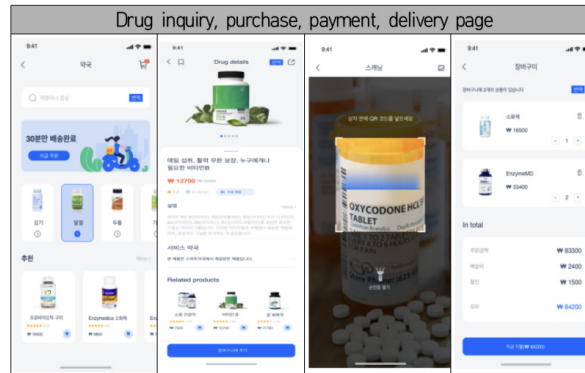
Drug inquiry, purchase, payment, delivery page

9:41

약국

30분만 배송완료

감기

알레르기

두통

추천

EnzymeMD

₩ 16500

9:41

Drug details

₩ 12700

설명

서비스 약국

Related products

장바구니에 추가

9:41

스캐닝

OXYCODONE HCL

TABLET

9:41

장바구니

스마트

₩ 16500

1

EnzymeMD

₩ 33400

2

In total

₩ 83300

₩ 2400

₩ 1500

₩ 84200

지금 구입 ₩ 84200